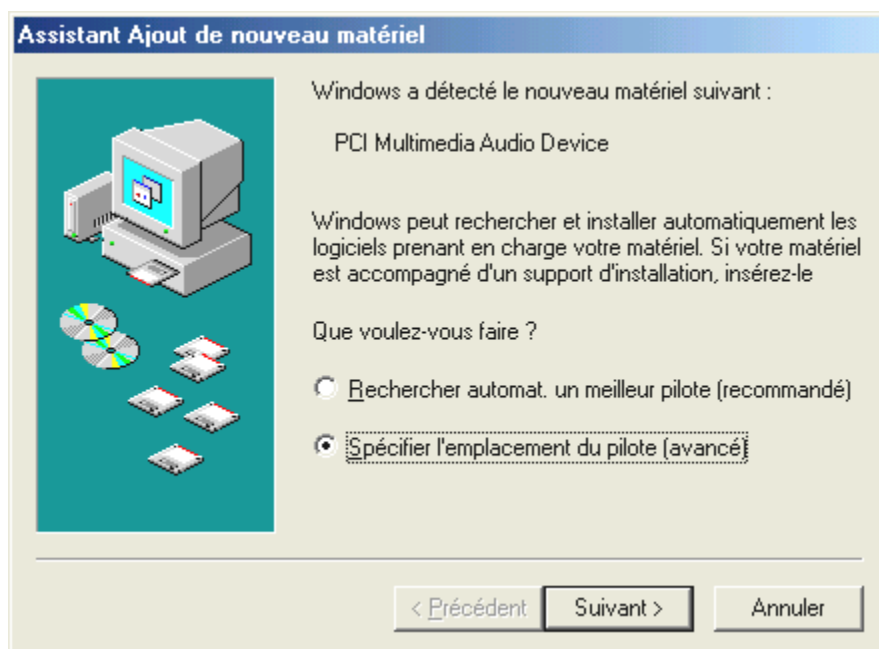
Assistant Ajout de nouveau matériel

Windows a détecté le nouveau matériel suivant :

PCI Multimedia Audio Device

Windows peut rechercher et installer automatiquement les logiciels prenant en charge votre matériel. Si votre matériel est accompagné d'un support d'installation, insérez-le

Que voulez-vous faire ?

Rechercher automat. un meilleur pilote (recommandé)

Spécifier l'emplacement du pilote (avancé)

< Précédent
Suivant >
Annuler